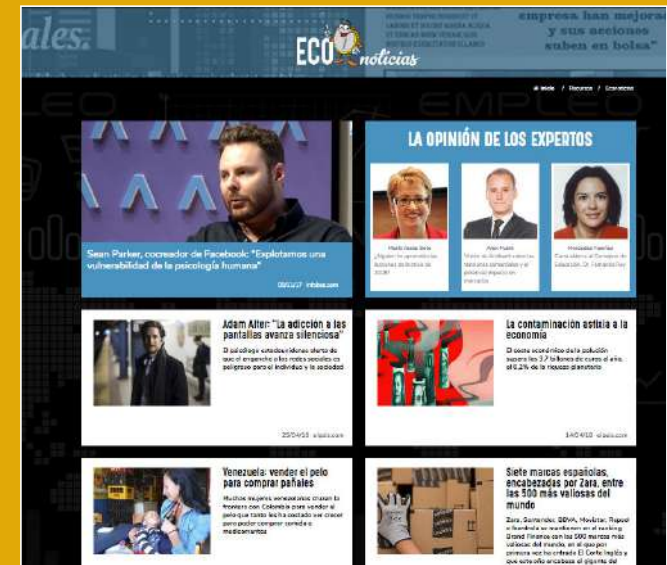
ales.

ECO noticias

empresa han mejorado y sus acciones suben en bolsa

Inicio / Recursos / Economía

Sean Parker, cocreador de Facebook: "Explotamos una vulnerabilidad de la psicología humana"

LA OPINIÓN DE LOS EXPERTOS

Adam Alter: "La adicción a las pantallas avanza silenciosa"

El psicólogo estadounidense alerta de que el enganche a las redes sociales es peligroso para el individuo y la sociedad

25/04/18

La contaminación asfixia a la economía

El coste económico de la polución supera los 3,7 billones de euros al año, el 6,2% de la riqueza planetaria

14/04/18

Venezuela: vender el pelo para comprar pañales

Muchas mujeres venezolanas cruzan la frontera con Colombia para vender el pelo que tanto les ha costado ver crecer para poder comprar comida o medicamentos

Siete marcas españolas, encabezadas por Zara, entre las 500 más valiosas del mundo

Zara, Santander, BBVA, Movistar, Repsol e Iberdrola se mantienen en el ranking Brand Finance con las 500 marcas más valiosas del mundo, en el que por primera vez ha entrado El Corte Inglés y que este año encabeza el gigante del